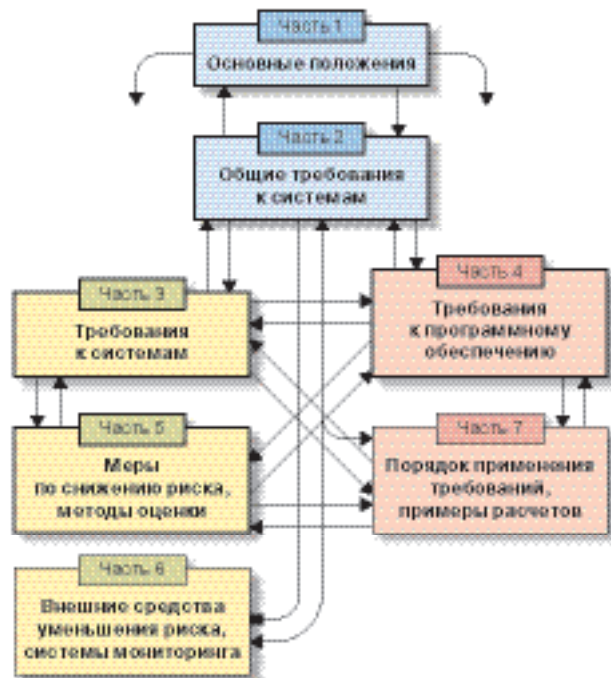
Часть 1
Основные положения

Часть 2
Общие требования к системам

Часть 3
Требования к системам

Часть 4
Требования к программному обеспечению

Часть 5
Меры по снижению риска, методы оценки

Часть 7
Порядок применения требований, примеры расчетов

Часть 6
Внешние средства уменьшения риска, системы мониторинга